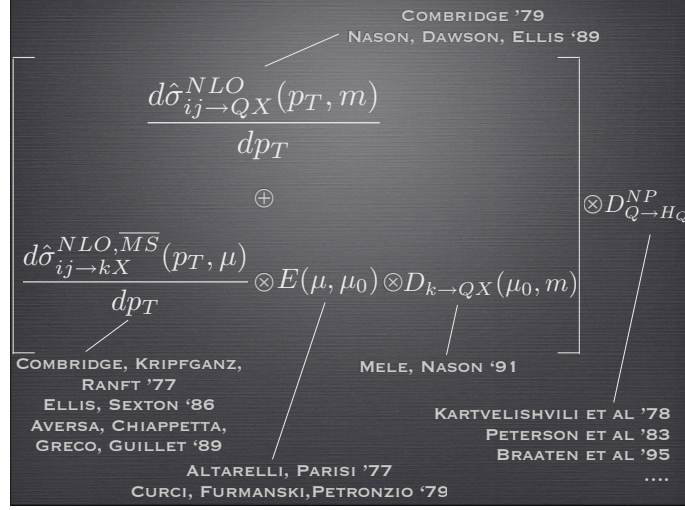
Combridge '79
Nason, Dawson, Ellis '89

$\frac{d\hat{\sigma}_{ij\to QX}^{NLO}(p_T,m)}{dp_T}$

$\oplus$

$\frac{d\hat{\sigma}_{ij\to kX}^{NLO,\overline{MS}}(p_T,\mu)}{dp_T} \otimes E(\mu,\mu_0) \otimes D_{k\to QX}(\mu_0,m)$

$\otimes D_{Q\to H_Q}^{NP}$

Combridge, Kripfganz, Ranft '77
Ellis, Sexton '86
Aversa, Chiappetta, Greco, Guillet '89

Mele, Nason '91

Kartvelishvili et al '78
Peterson et al '83
Braaten et al '95
....

Altarelli, Parisi '77
Curci, Furmanski,Petronzio '79